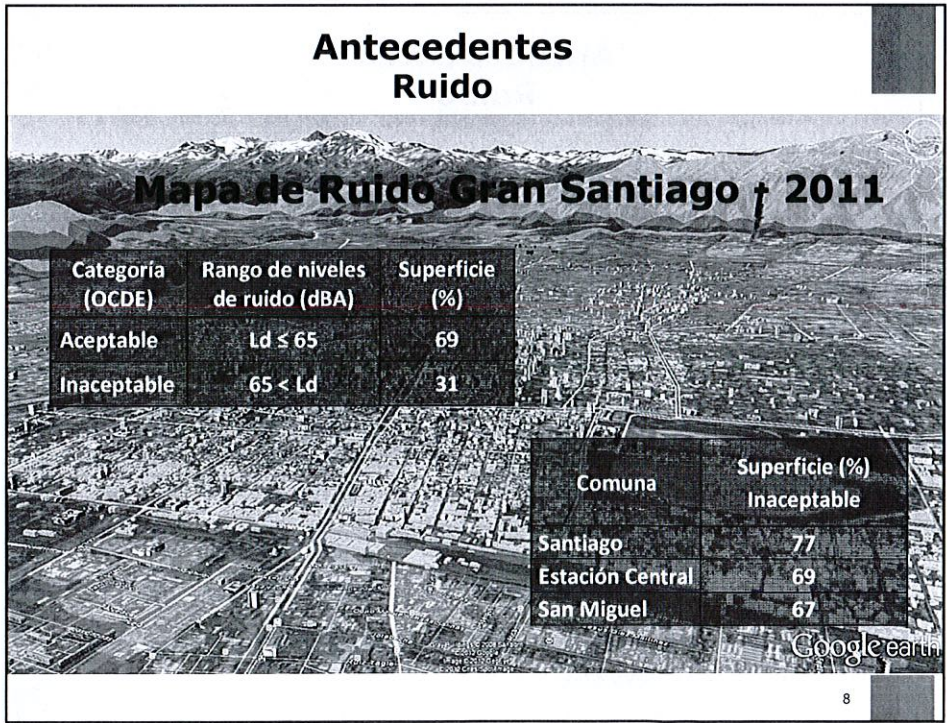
Antecedentes
Ruido

Mapa de Ruido Gran Santiago - 2011

| Categoría (OCDE) | Rango de niveles de ruido (dBA) | Superficie (%) |
|---|---|---|
| Aceptable | Ld ≤ 65 | 69 |
| Inaceptable | 65 < Ld | 31 |

| Comuna | Superficie (%) Inaceptable |
|---|---|
| Santiago | 77 |
| Estación Central | 69 |
| San Miguel | 67 |

Google earth

8